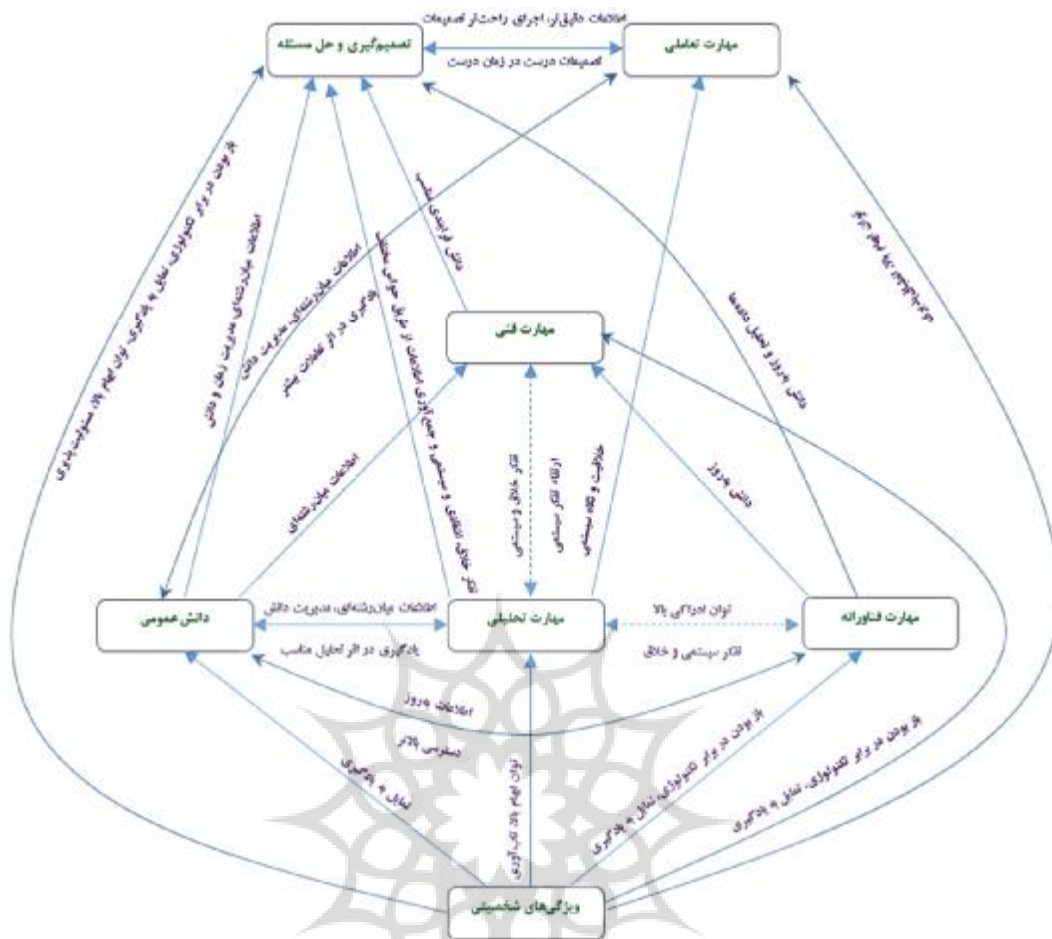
تصمیم‌گیری و حل مسئله

مهارت تعاملی

اطلاعات دقیق‌تر، اجرای راحت‌تر تصمیمات

تصمیمات درست در زمان درست

مهارت فنی

دانش عمومی

مهارت تحلیلی

مهارت فناورانه

ویژگی‌های شخصیتی

باز بودن در برابر تکنولوژی، تمایل به یادگیری، توان ابهام بالا، مسئولیت‌پذیری

اطلاعات میان‌رشته‌ای، مدیریت زمان و دانش

اطلاعات میان‌رشته‌ای، مدیریت دانش

یادگیری در اثر تعاملات بیشتر

تفکر خلاق، انتقادی و سیستمی، جمع‌آوری اطلاعات از منابع خوب

دانش فرایندی مناسب

دانش بروز و تحلیل داده‌ها

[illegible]

اطلاعات میان‌رشته‌ای

تفکر خلاق و سیستمی

ارتقاء تفکر سیستمی

مهارت و نگاه سیستمی

دانش بروز

اطلاعات میان‌رشته‌ای، مدیریت دانش

یادگیری در اثر تحلیل مناسب

توان ادراکی بالا

تفکر سیستمی و خلاق

اطلاعات بروز

دسترسی بالاتر

تمایل به یادگیری

توان ابهام بالا، نوآوری

باز بودن در برابر تکنولوژی، تمایل به یادگیری

باز بودن در برابر تکنولوژی، تمایل به یادگیری